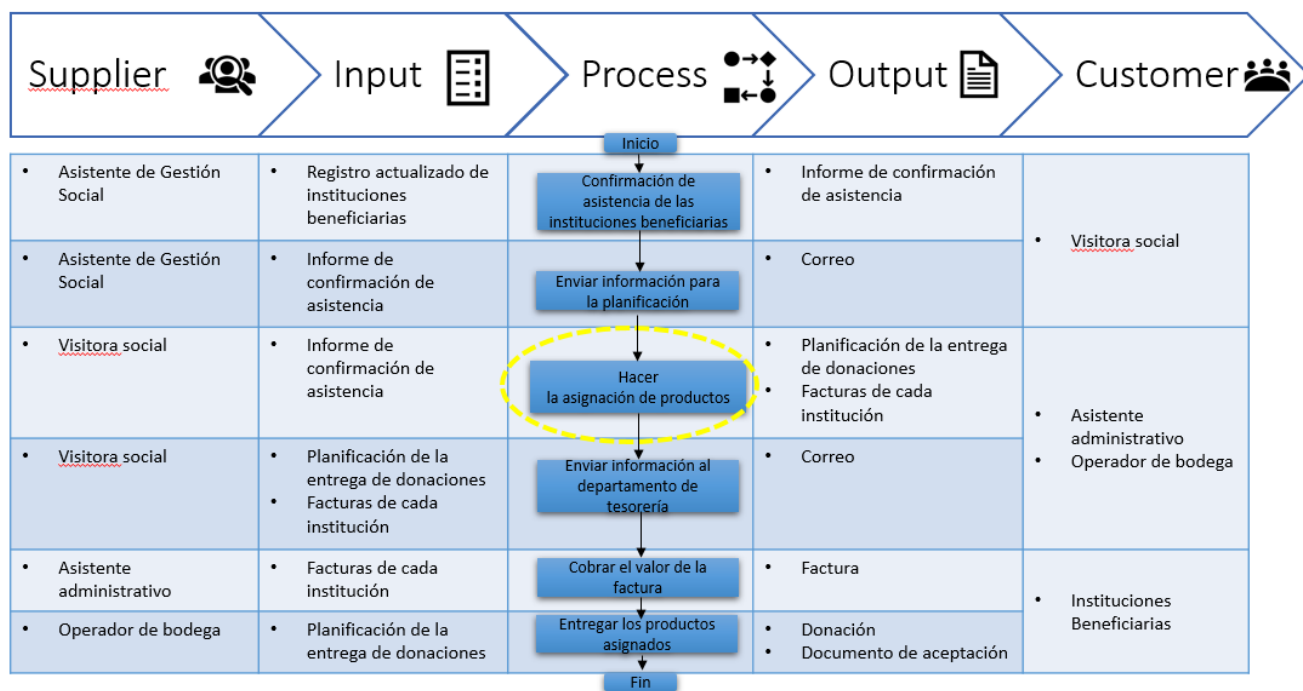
| Supplier | Input | Process | Output | Customer |
|---|---|---|---|---|
| • Asistente de Gestión Social | • Registro actualizado de instituciones beneficiarias | Inicio<br>Confirmación de asistencia de las instituciones beneficiarias | • Informe de confirmación de asistencia | • Visitora social |
| • Asistente de Gestión Social | • Informe de confirmación de asistencia | Enviar información para la planificación | • Correo | |
| • Visitora social | • Informe de confirmación de asistencia | Hacer la asignación de productos | • Planificación de la entrega de donaciones<br>• Facturas de cada institución | • Asistente administrativo<br>• Operador de bodega |
| • Visitora social | • Planificación de la entrega de donaciones<br>• Facturas de cada institución | Enviar información al departamento de tesorería | • Correo | |
| • Asistente administrativo | • Facturas de cada institución | Cobrar el valor de la factura | • Factura | • Instituciones Beneficiarias |
| • Operador de bodega | • Planificación de la entrega de donaciones | Entregar los productos asignados<br>Fin | • Donación<br>• Documento de aceptación | |